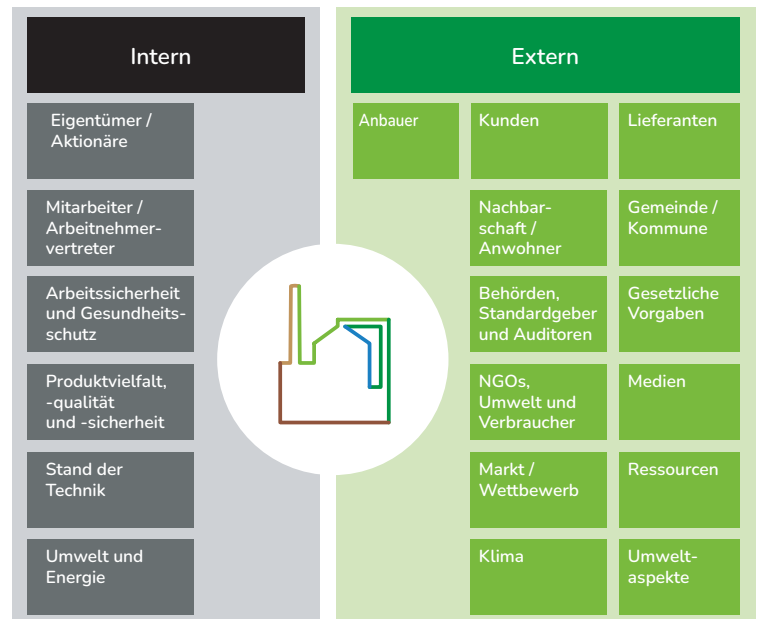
Intern

Eigentümer / Aktionäre

Mitarbeiter / Arbeitnehmervertreter

Arbeitssicherheit und Gesundheitsschutz

Produktvielfalt, -qualität und -sicherheit

Stand der Technik

Umwelt und Energie

Extern

Anbauer

Kunden

Lieferanten

Nachbarschaft / Anwohner

Gemeinde / Kommune

Behörden, Standardgeber und Auditoren

Gesetzliche Vorgaben

NGOs, Umwelt und Verbraucher

Medien

Markt / Wettbewerb

Ressourcen

Klima

Umweltaspekte